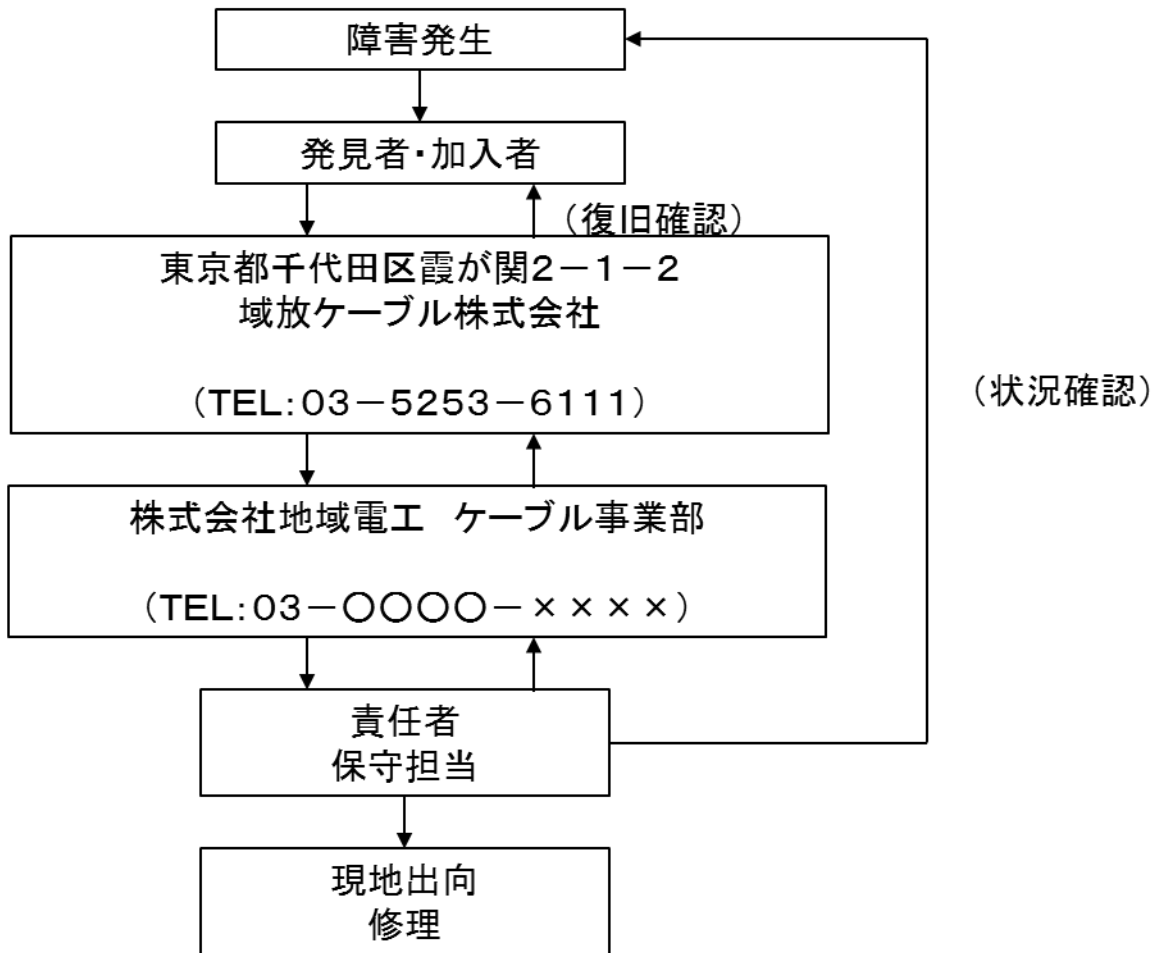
障害発生

発見者・加入者

（復旧確認）

東京都千代田区霞が関2－1－2
域放ケーブル株式会社

（TEL：03－5253－6111）

（状況確認）

株式会社地域電工　ケーブル事業部

（TEL：03－○○○○－××××）

責任者
保守担当

現地出向
修理